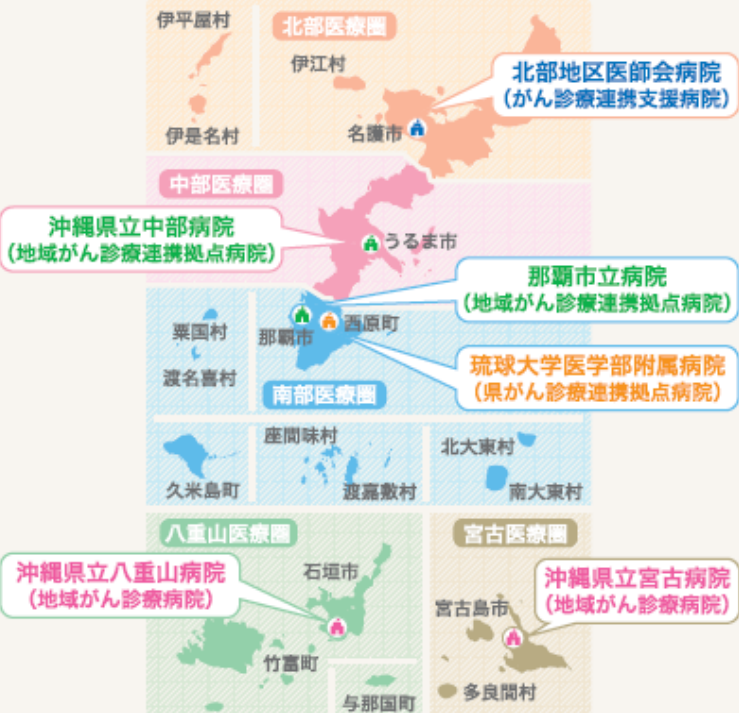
伊平屋村

北部医療圏

伊江村

北部地区医師会病院
（がん診療連携支援病院）

伊是名村

名護市

中部医療圏

沖縄県立中部病院
（地域がん診療連携拠点病院）

うるま市

那覇市立病院
（地域がん診療連携拠点病院）

粟国村

那覇市

西原町

渡名喜村

琉球大学医学部附属病院
（県がん診療連携拠点病院）

南部医療圏

座間味村

北大東村

久米島町

渡嘉敷村

南大東村

八重山医療圏

宮古医療圏

沖縄県立八重山病院
（地域がん診療病院）

石垣市

沖縄県立宮古病院
（地域がん診療病院）

宮古島市

竹富町

多良間村

与那国町